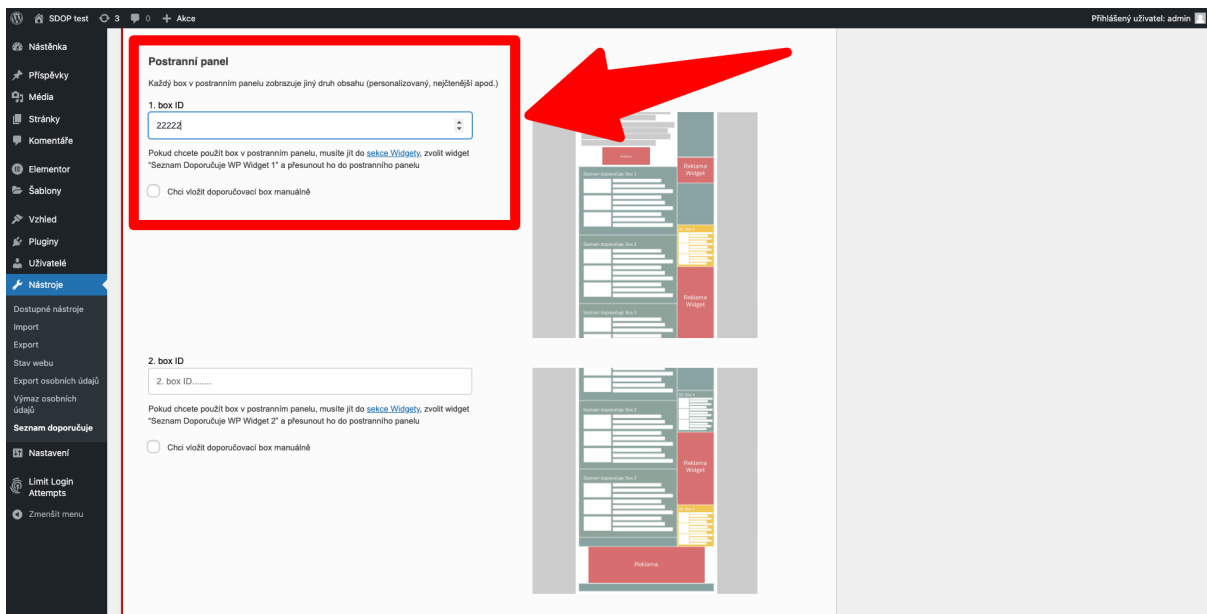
SDOP test 3 0 + Akce
Přihlášený uživatel: admin

Nástěnka
Příspěvky
Média
Stránky
Komentáře
Elementor
Šablony
Vzhled
Pluginy
Uživatelé
Nástroje
Dostupné nástroje
Import
Export
Stav webu
Export osobních údajů
Výmaz osobních údajů
Seznam doporučuje
Nastavení
Limit Login Attempts
Zmenšit menu

Postranní panel
Každý box v postranním panelu zobrazuje jiný druh obsahu (personalizovaný, nejčtenější apod.)

1. box ID
22222

Pokud chcete použít box v postranním panelu, musíte jít do sekce Widgety, zvolit widget "Seznam Doporučuje WP Widget 1" a přesunout ho do postranního panelu

Chci vložit doporučovací box manuálně

Reklama
Widget
Seznam doporučuje Box 1
Seznam doporučuje Box 2
Reklama
Widget
Seznam doporučuje Box 3

2. box ID
2. box ID........

Pokud chcete použít box v postranním panelu, musíte jít do sekce Widgety, zvolit widget "Seznam Doporučuje WP Widget 2" a přesunout ho do postranního panelu

Chci vložit doporučovací box manuálně

Seznam doporučuje Box 2
Reklama
Widget
Seznam doporučuje Box 3
Reklama